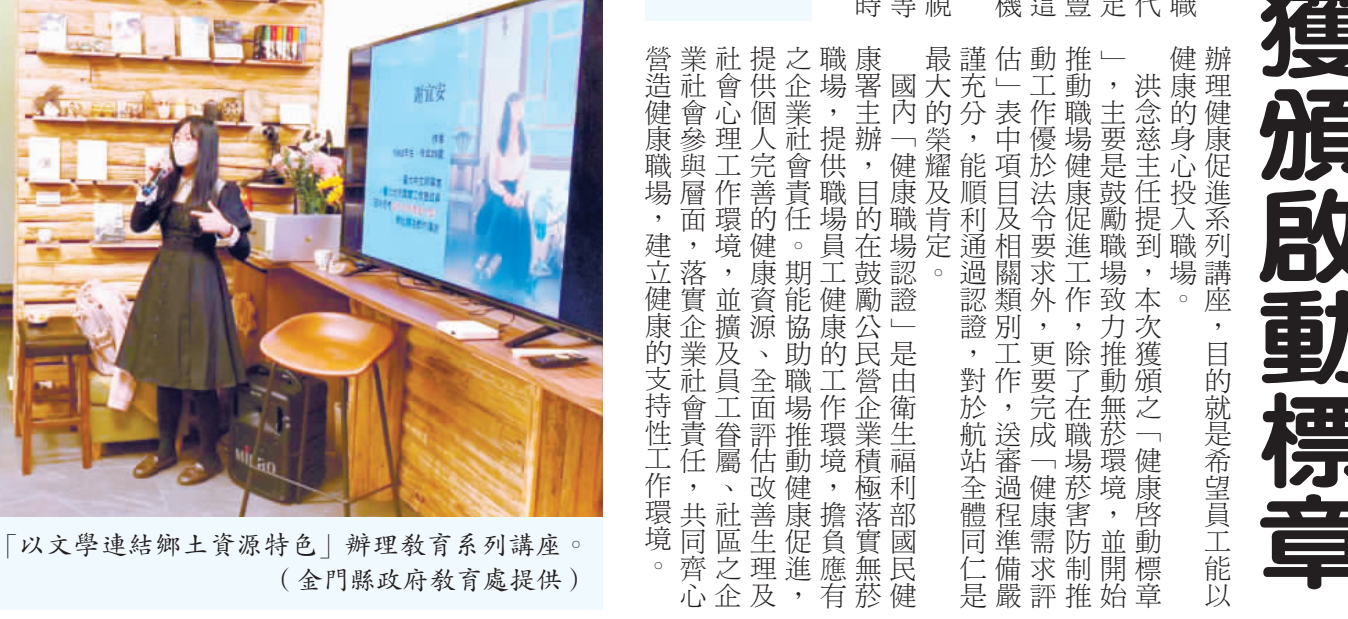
「以文學連結鄉土資源特色」辦理教育系列講座。
（金門縣政府教育處提供）

謝宜安

獲頒啟動標章

時等況　機造豐足代職

辦理健康促進系列講座，目的就是希望員工能以健康的身心投入職場。

洪念慈主任提到，本次獲頒之「健康啓動標章」，主要是鼓勵職場致力推動無菸環境，並開始推動職場健康促進工作，除了在職場菸害防制推動工作優於法令要求外，更要完成「健康需求評估」表中項目及相關類別工作，送審過程準備嚴謹充分，能順利通過認證，對於航站全體同仁是最大的榮耀及肯定。

國內「健康職場認證」是由衛生福利部國民健康署主辦，目的在鼓勵公民營企業積極落實無菸職場，提供職場員工健康的工作環境，擔負應有之企業社會責任。期能協助職場推動健康促進，提供個人完善的健康資源、全面評估改善生理及社會心理工作環境，並擴及員工眷屬、社區之企業社會參與層面，落實企業社會責任，共同齊心營造健康職場，建立健康的支持性工作環境。